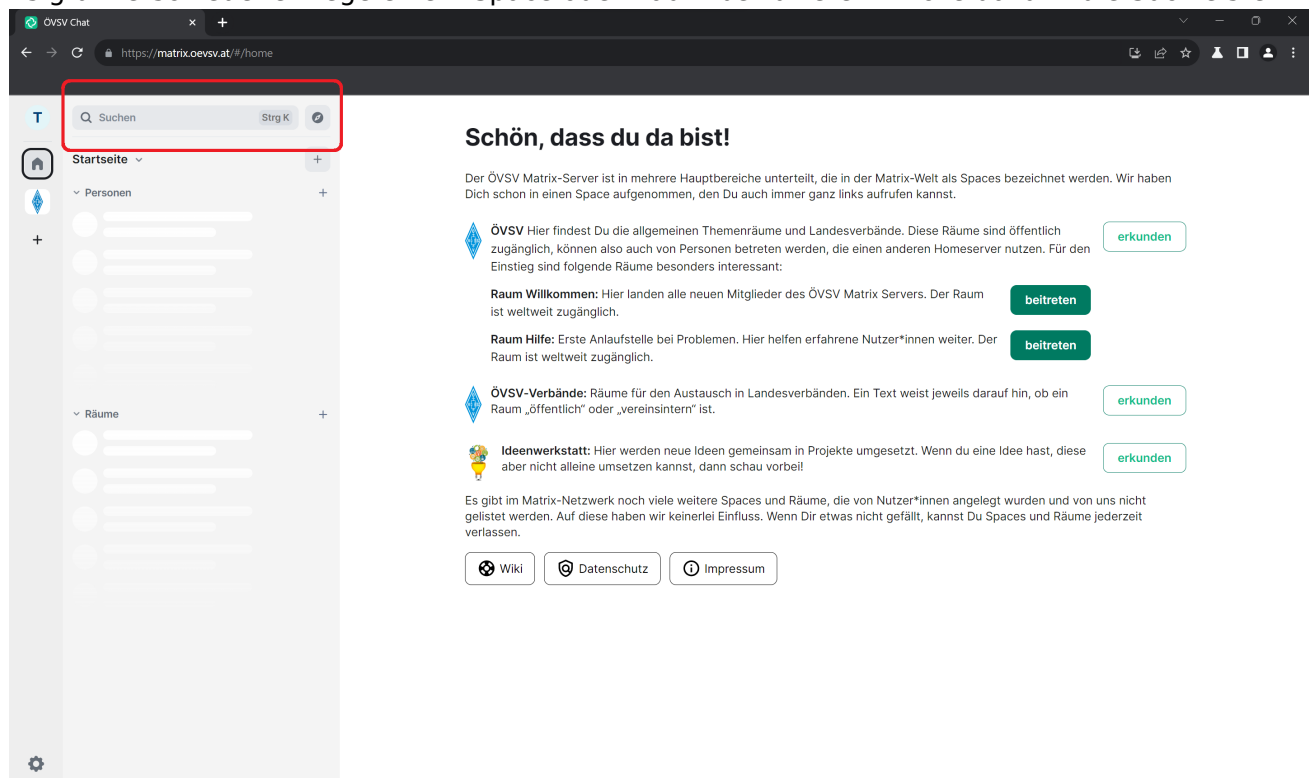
ÖVSV Chat

https://matrix.oevsv.at/#/home

T

Suchen Strg K

Startseite

Personen

Räume

Schön, dass du da bist!

Der ÖVSV Matrix-Server ist in mehrere Hauptbereiche unterteilt, die in der Matrix-Welt als Spaces bezeichnet werden. Wir haben Dich schon in einen Space aufgenommen, den Du auch immer ganz links aufrufen kannst.

**ÖVSV** Hier findest Du die allgemeinen Themenräume und Landesverbände. Diese Räume sind öffentlich zugänglich, können also auch von Personen betreten werden, die einen anderen Homeserver nutzen. Für den Einstieg sind folgende Räume besonders interessant:

erkunden

**Raum Willkommen:** Hier landen alle neuen Mitglieder des ÖVSV Matrix Servers. Der Raum ist weltweit zugänglich.

beitreten

**Raum Hilfe:** Erste Anlaufstelle bei Problemen. Hier helfen erfahrene Nutzer*innen weiter. Der Raum ist weltweit zugänglich.

beitreten

**ÖVSV-Verbände:** Räume für den Austausch in Landesverbänden. Ein Text weist jeweils darauf hin, ob ein Raum „öffentlich" oder „vereinsintern" ist.

erkunden

**Ideenwerkstatt:** Hier werden neue Ideen gemeinsam in Projekte umgesetzt. Wenn du eine Idee hast, diese aber nicht alleine umsetzen kannst, dann schau vorbei!

erkunden

Es gibt im Matrix-Netzwerk noch viele weitere Spaces und Räume, die von Nutzer*innen angelegt wurden und von uns nicht gelistet werden. Auf diese haben wir keinerlei Einfluss. Wenn Dir etwas nicht gefällt, kannst Du Spaces und Räume jederzeit verlassen.

Wiki Datenschutz Impressum